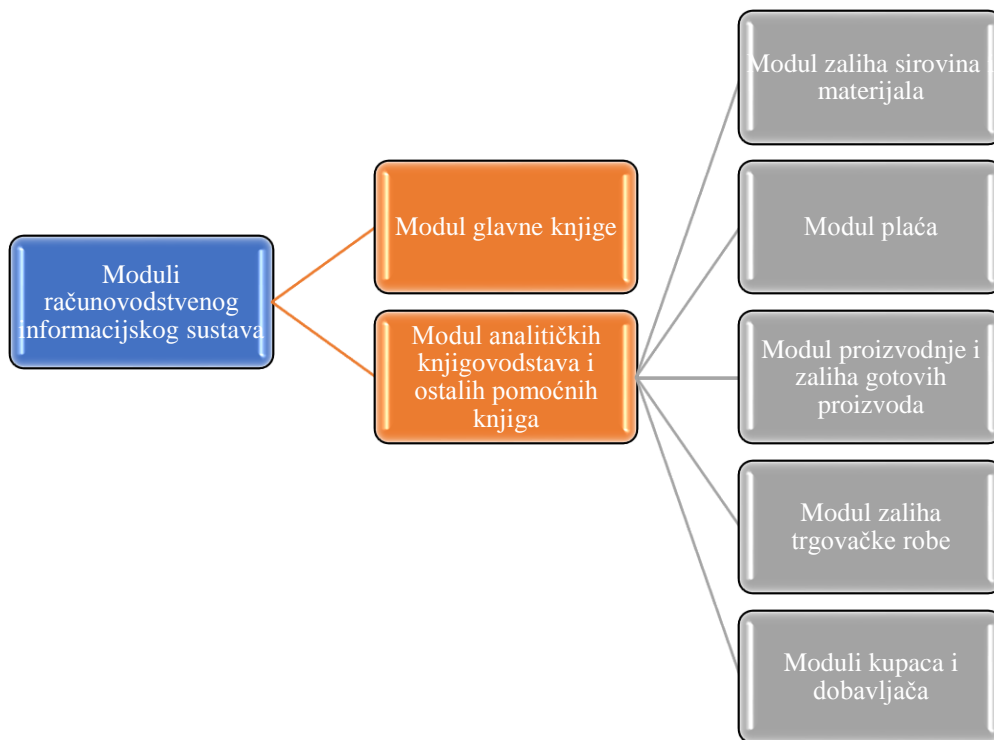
Moduli računovodstvenog informacijskog sustava

Modul glavne knjige

Modul analitičkih knjigovodstava i ostalih pomoćnih knjiga

Modul zaliha sirovina materijala

Modul plaća

Modul proizvodnje i zaliha gotovih proizvoda

Modul zaliha trgovačke robe

Moduli kupaca i dobavljača